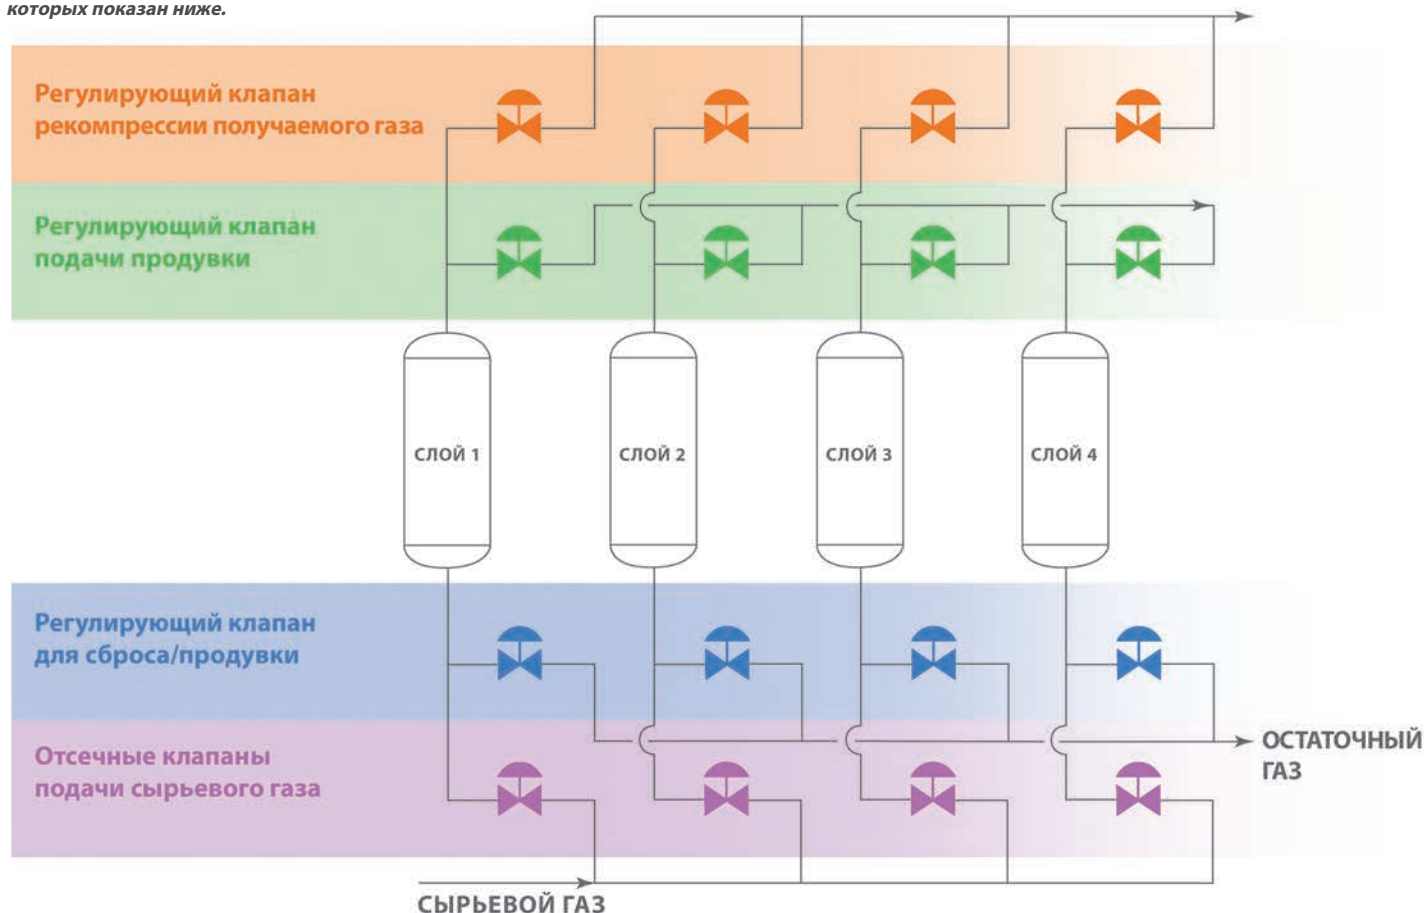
которых показан ниже.

Регулирующий клапан рекомпрессии получаемого газа

Регулирующий клапан подачи продувки

СЛОЙ 1

СЛОЙ 2

СЛОЙ 3

СЛОЙ 4

Регулирующий клапан для сброса/продувки

Отсечные клапаны подачи сырьевого газа

ОСТАТОЧНЫЙ ГАЗ

СЫРЬЕВОЙ ГАЗ